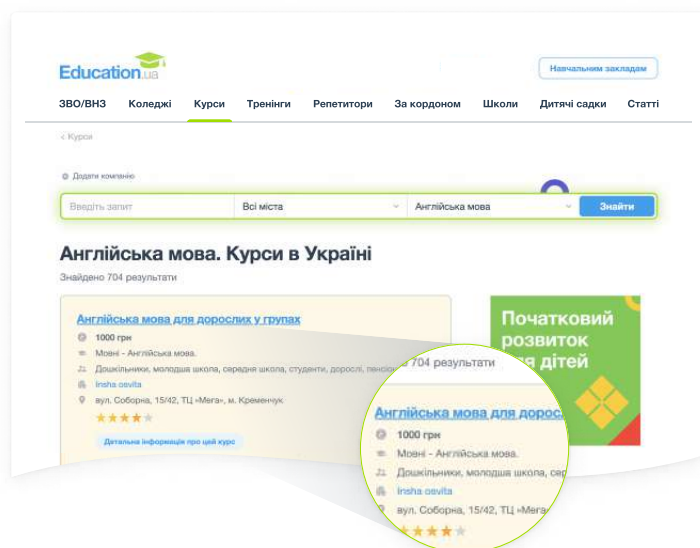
Education.ua

Навчальним закладам

ЗВО/ВНЗ Коледжі Курси Тренінги Репетитори За кордоном Школи Дитячі садки Статті

< Курси

Додати компанію

Введіть запит | Всі міста | Англійська мова | Знайти

Англійська мова. Курси в Україні

Знайдено 704 результати

Англійська мова для дорослих у групах

1000 грн

Мовні - Англійська мова.

Дошкільники, молодша школа, середня школа, студенти, дорослі, пенсіо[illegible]

Insha osvita

вул. Соборна, 15/42, ТЦ «Мега», м. Кременчук

★★★★

Детальна інформація про цей курс

Початковий розвиток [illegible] дітей

704 результати

Англійська мова для дорос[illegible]

1000 грн

Мовні - Англійська мова.

Дошкільники, молодша школа, сер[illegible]

Insha osvita

вул. Соборна, 15/42, ТЦ «Мега»

★★★★